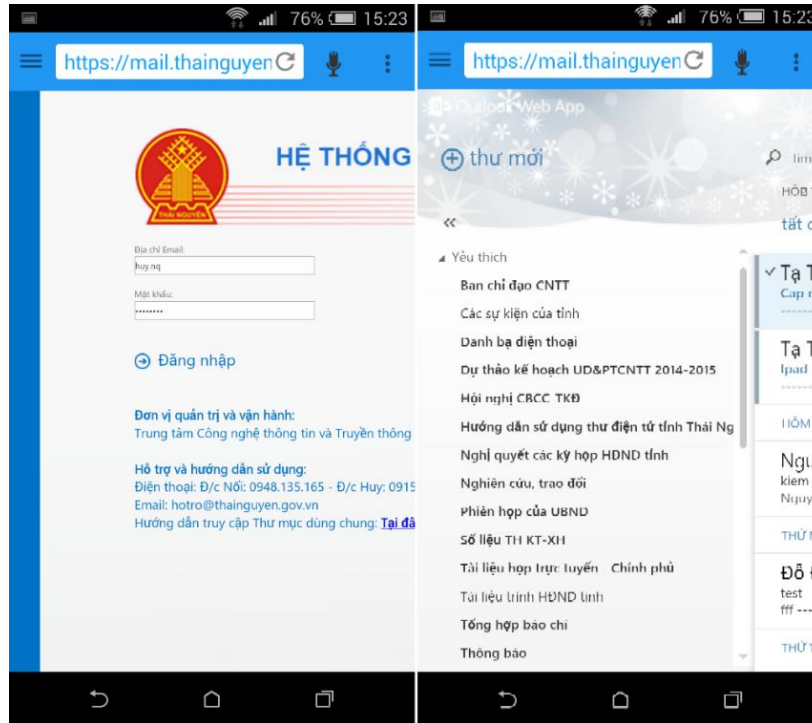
76% 15:23

https://mail.thainguyen

THÁI NGUYÊN

HỆ THỐNG

Địa chỉ Email:

huy.nq

Mật khẩu:

••••••••

Đăng nhập

Đơn vị quản trị và vận hành:
Trung tâm Công nghệ thông tin và Truyền thông

Hỗ trợ và hướng dẫn sử dụng:
Điện thoại: Đ/c Nối: 0948.135.165 - Đ/c Huy: 0915
Email: hotro@thainguyen.gov.vn
Hướng dẫn truy cập Thư mục dùng chung: Tại đâ

76% 15:23

https://mail.thainguyen

Outlook Web App

thư mới

tìm

HỘP

tất c

«

Yêu thích

Ban chỉ đạo CNTT

Các sự kiện của tỉnh

Danh bạ điện thoại

Dự thảo kế hoạch UD&PTCNTT 2014-2015

Hội nghị CBCC TKĐ

Hướng dẫn sử dụng thư điện tử tỉnh Thái Ng

Nghị quyết các kỳ họp HĐND tỉnh

Nghiên cứu, trao đổi

Phiên họp của UBND

Số liệu TH KT-XH

Tài liệu họp trực tuyến Chính phủ

Tài liệu trình HĐND tỉnh

Tổng hợp báo chí

Thông báo

Tạ T
Cap r

Tạ T
Ipad

HÔM

Ngu
kiem
Nguy

THỨ

Đỗ
test
fff ---

THỨ